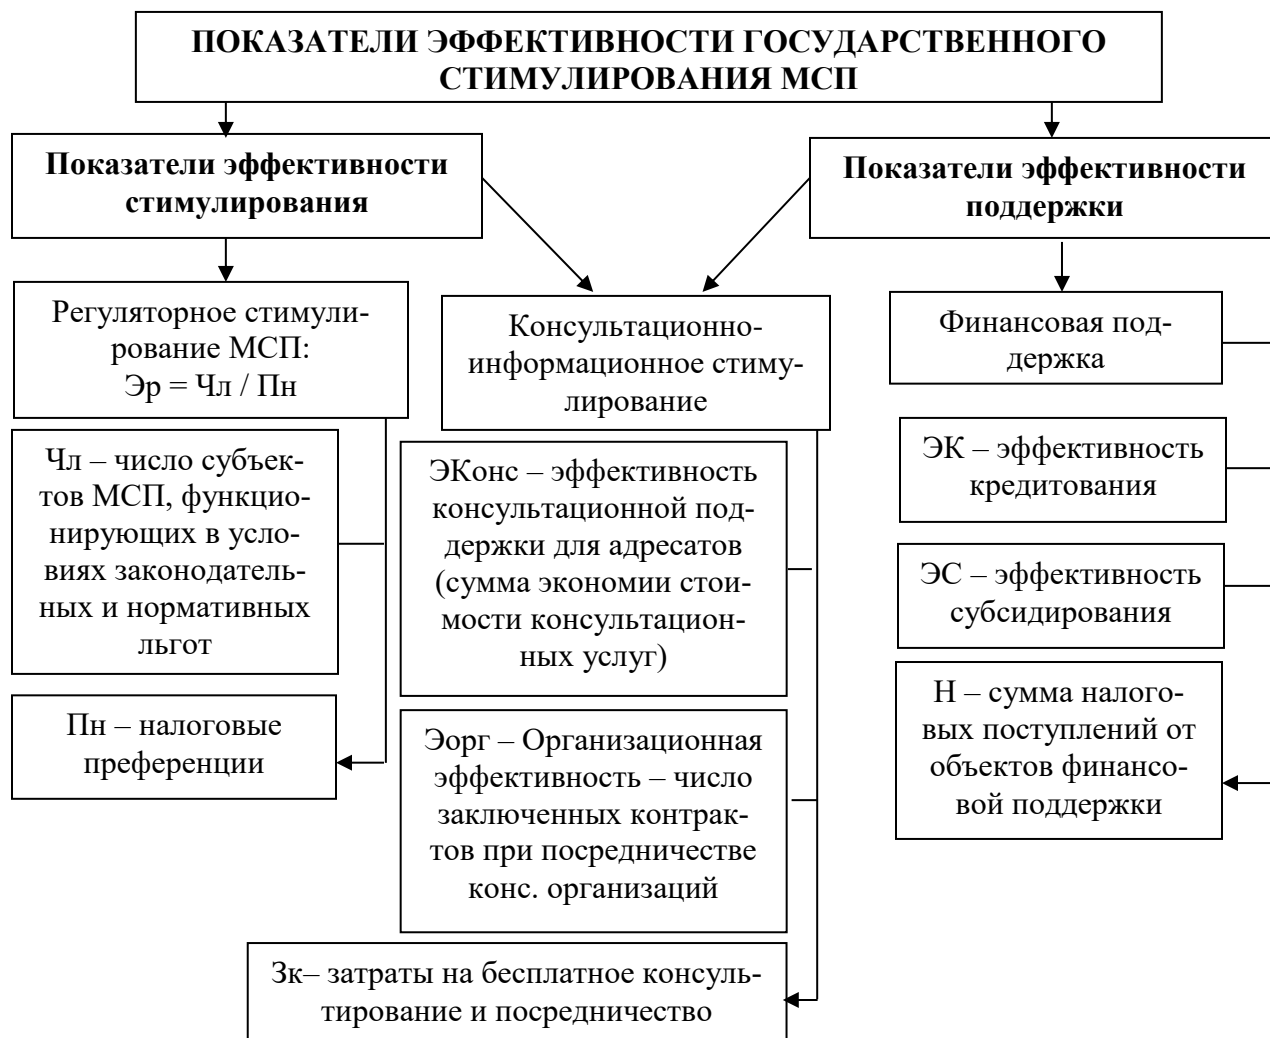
ПОКАЗАТЕЛИ ЭФФЕКТИВНОСТИ ГОСУДАРСТВЕННОГО СТИМУЛИРОВАНИЯ МСП

Показатели эффективности стимулирования

Показатели эффективности поддержки

Регуляторное стимулирование МСП: Эр = Чл / Пн

Консультационно-информационное стимулирование

Финансовая поддержка

Чл – число субъектов МСП, функционирующих в условиях законодательных и нормативных льгот

ЭКонс – эффективность консультационной поддержки для адресатов (сумма экономии стоимости консультационных услуг)

ЭК – эффективность кредитования

ЭС – эффективность субсидирования

Пн – налоговые преференции

Эорг – Организационная эффективность – число заключенных контрактов при посредничестве конс. организаций

Н – сумма налоговых поступлений от объектов финансовой поддержки

Зк– затраты на бесплатное консультирование и посредничество